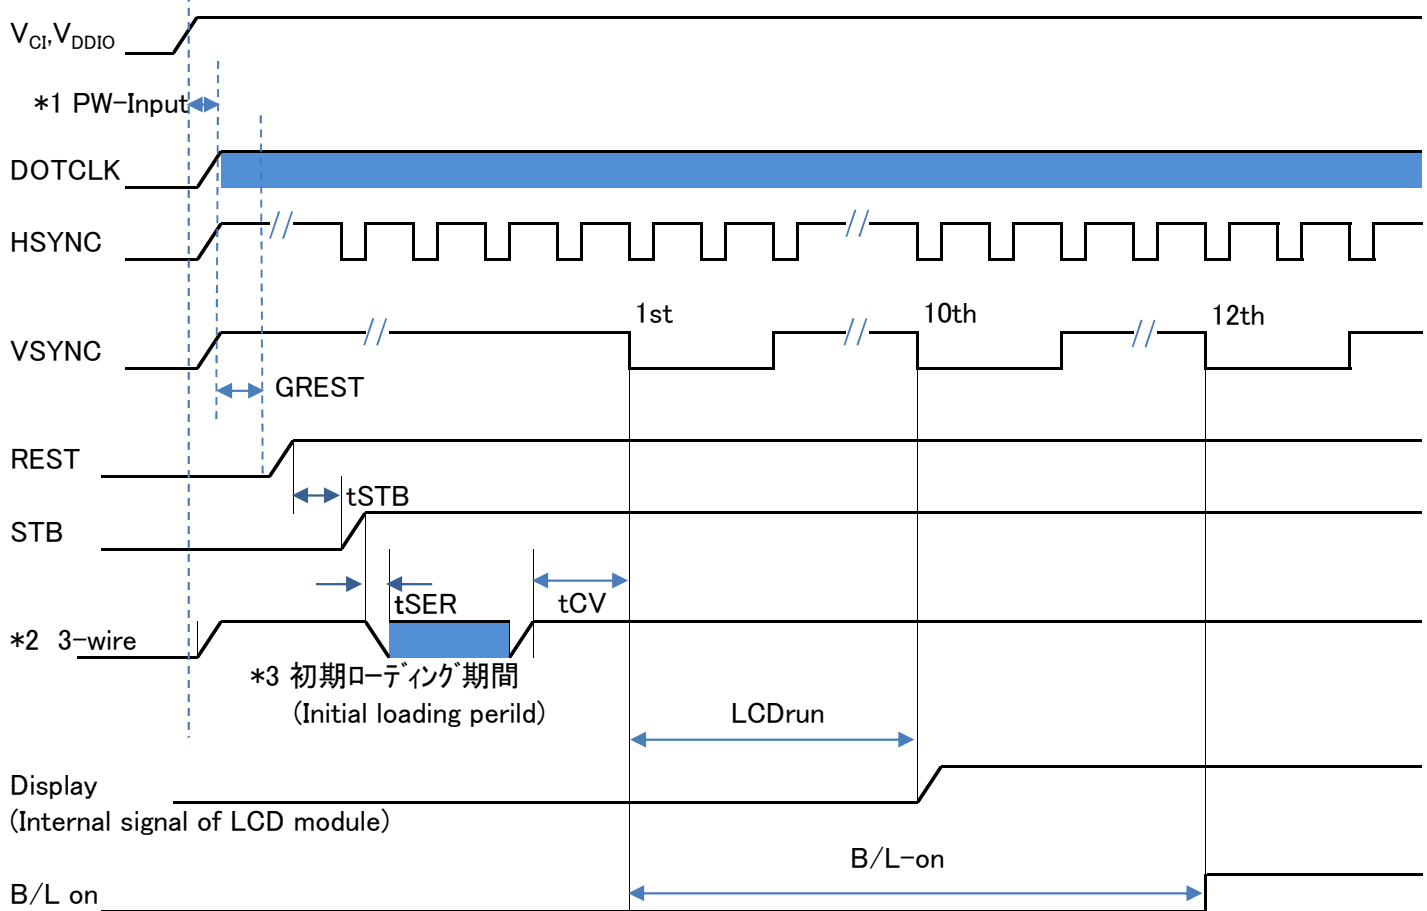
$V_{CI}$,$V_{DDIO}$

*1 PW-Input

DOTCLK

HSYNC

1st

10th

12th

VSYNC

GREST

REST

tSTB

STB

tSER

tCV

*2 3-wire

*3 初期ローディング期間

(Initial loading perild)

LCDrun

Display
(Internal signal of LCD module)

B/L-on

B/L on